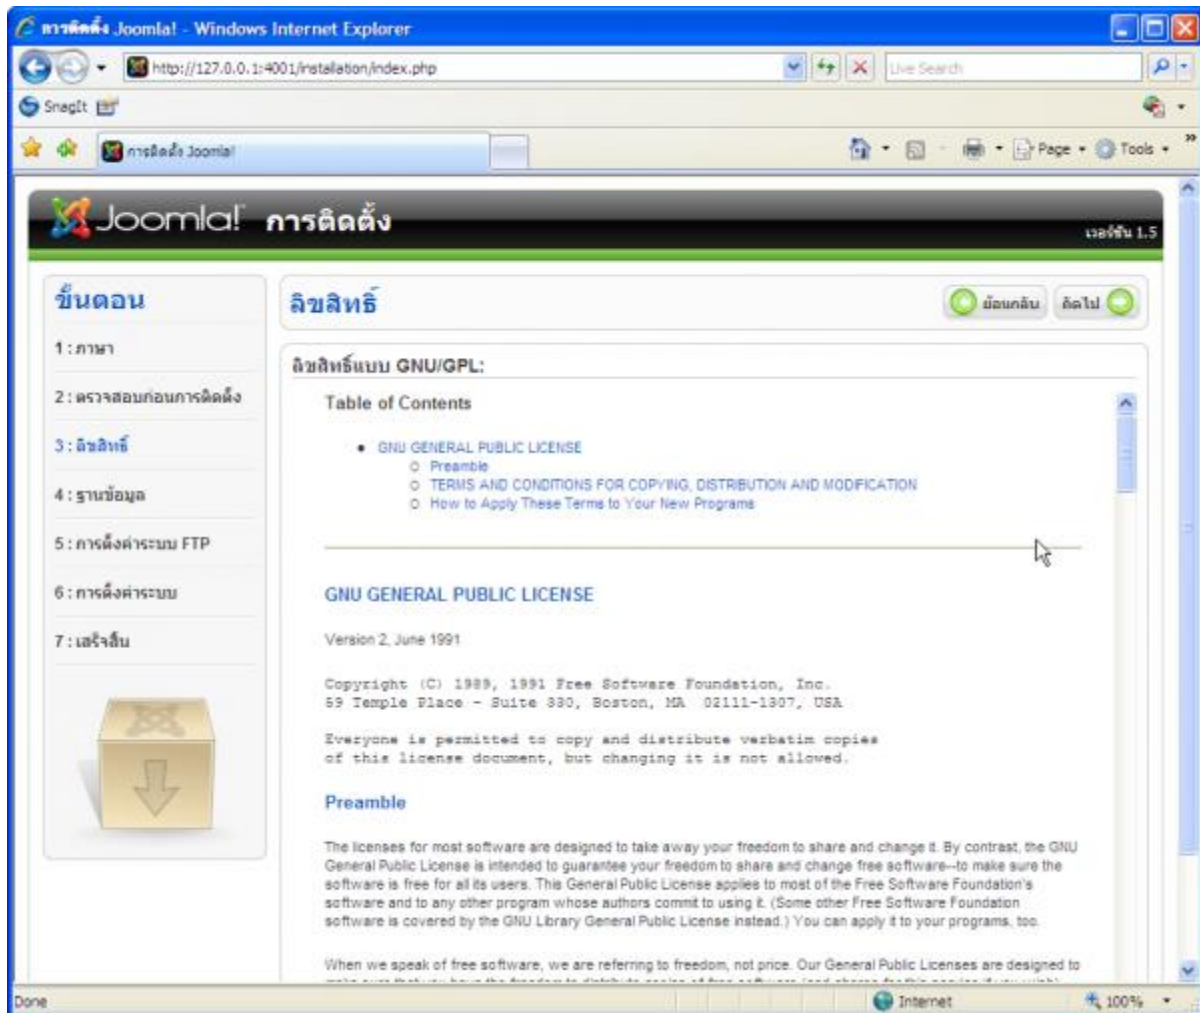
การติดตั้ง Joomla! - Windows Internet Explorer

http://127.0.0.1:4001/installation/index.php

Live Search

SnagIt

การติดตั้ง Joomla!

Page • Tools •

Joomla! การติดตั้ง

เวอร์ชัน 1.5

ขั้นตอน

1 : ภาษา

2 : ตรวจสอบก่อนการติดตั้ง

3 : ลิขสิทธิ์

4 : ฐานข้อมูล

5 : การตั้งค่าระบบ FTP

6 : การตั้งค่าระบบ

7 : เสร็จสิ้น

ลิขสิทธิ์

ย้อนกลับ

ถัดไป

ลิขสิทธิ์แบบ GNU/GPL:

Table of Contents

• GNU GENERAL PUBLIC LICENSE
 ○ Preamble
 ○ TERMS AND CONDITIONS FOR COPYING, DISTRIBUTION AND MODIFICATION
 ○ How to Apply These Terms to Your New Programs

GNU GENERAL PUBLIC LICENSE

Version 2, June 1991

Copyright (C) 1989, 1991 Free Software Foundation, Inc.
59 Temple Place - Suite 330, Boston, MA 02111-1307, USA

Everyone is permitted to copy and distribute verbatim copies
of this license document, but changing it is not allowed.

Preamble

The licenses for most software are designed to take away your freedom to share and change it. By contrast, the GNU General Public License is intended to guarantee your freedom to share and change free software--to make sure the software is free for all its users. This General Public License applies to most of the Free Software Foundation's software and to any other program whose authors commit to using it. (Some other Free Software Foundation software is covered by the GNU Library General Public License instead.) You can apply it to your programs, too.

When we speak of free software, we are referring to freedom, not price. Our General Public Licenses are designed to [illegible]

Done

Internet

100%